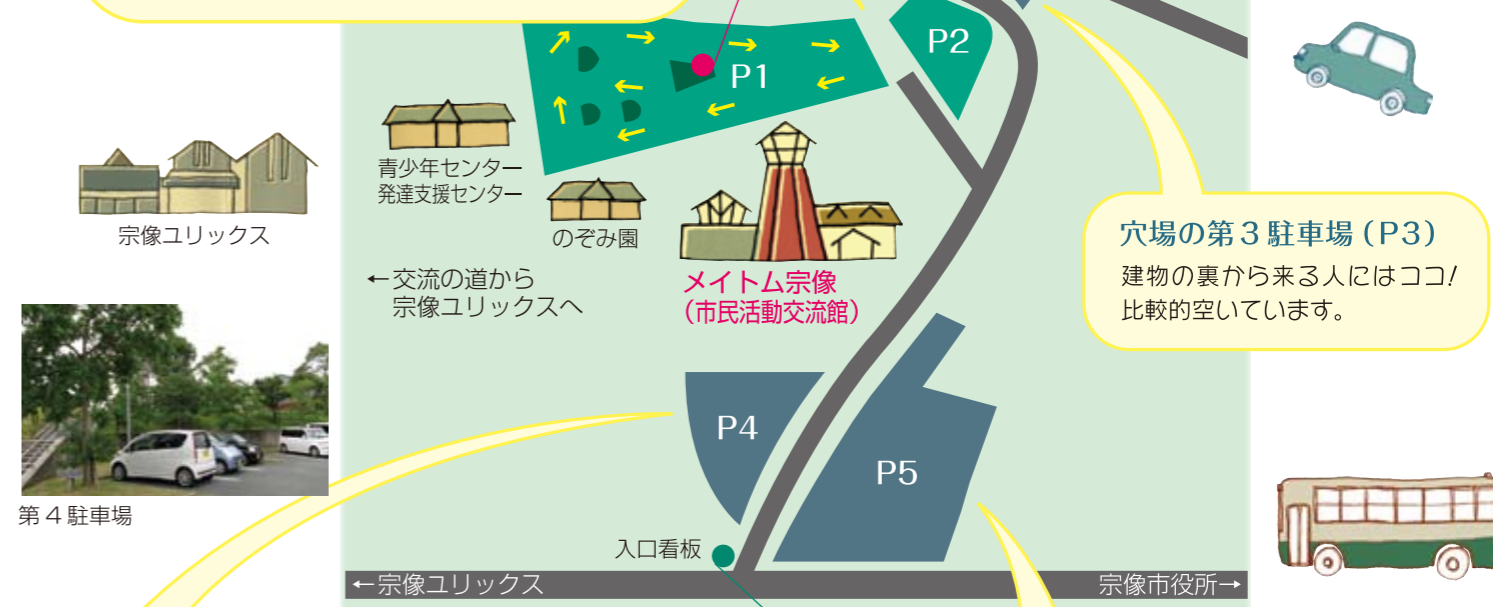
P2

P1

青少年センター
発達支援センター

宗像ユリックス

のぞみ園

メイトム宗像
(市民活動交流館)

←交流の道から
宗像ユリックスへ

穴場の第３駐車場（P3）
建物の裏から来る人にはココ!
比較的空いています。

P4

P5

第４駐車場

入口看板

←宗像ユリックス

宗像市役所→